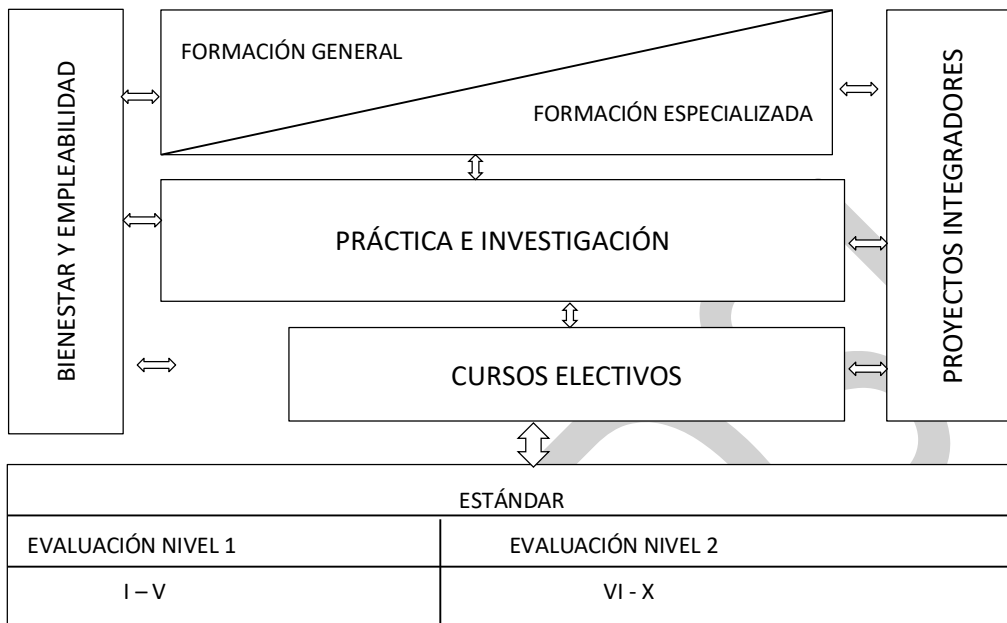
BIENESTAR Y EMPLEABILIDAD

FORMACIÓN GENERAL

FORMACIÓN ESPECIALIZADA

PROYECTOS INTEGRADORES

PRÁCTICA E INVESTIGACIÓN

CURSOS ELECTIVOS

| ESTÁNDAR | |
|---|---|
| EVALUACIÓN NIVEL 1 | EVALUACIÓN NIVEL 2 |
| I – V | VI - X |